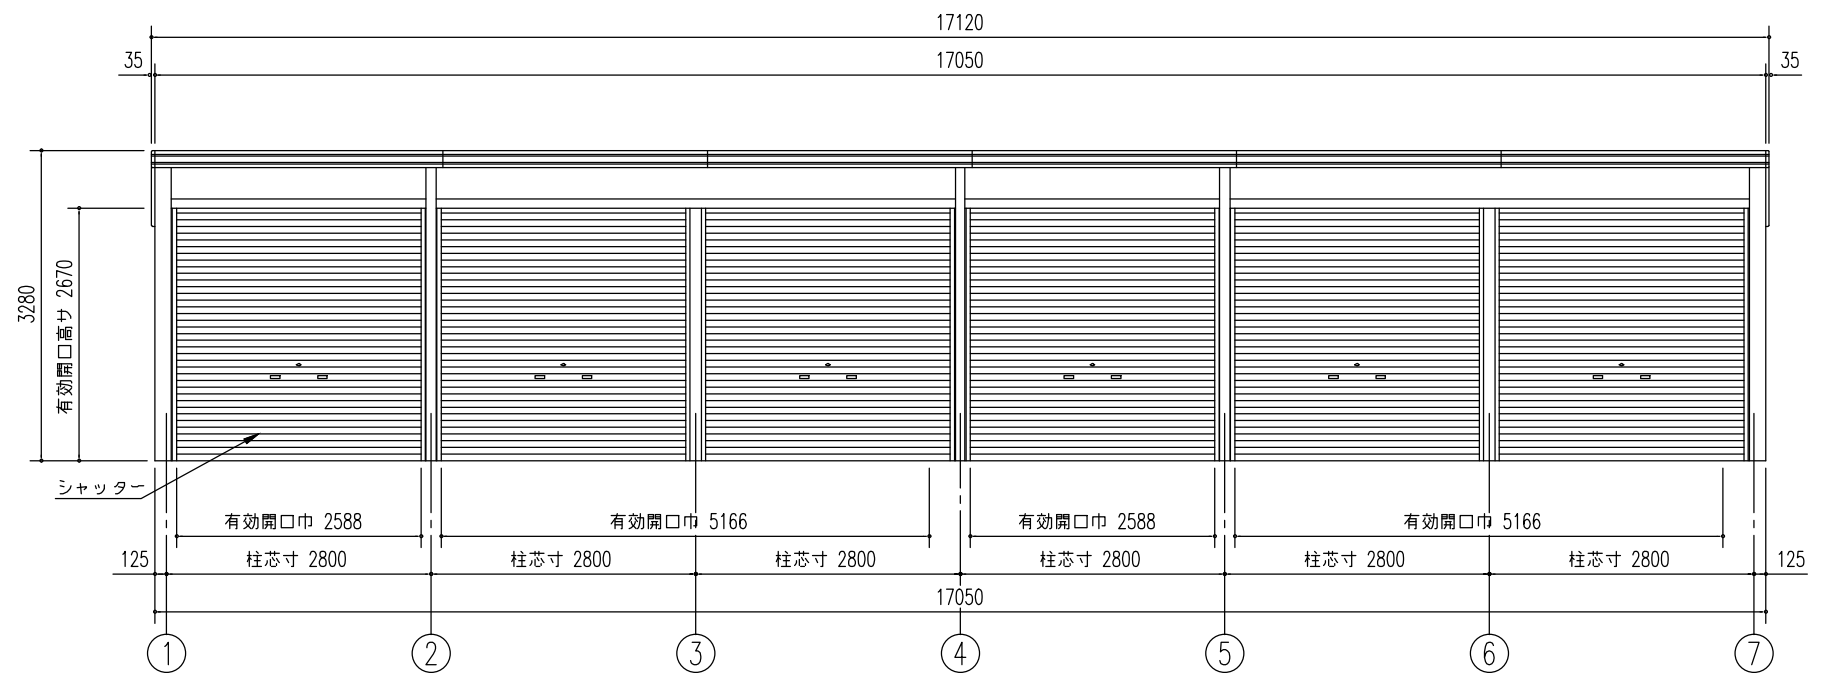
17120

35 17050 35

3280

有効開口高サ 2670

シャッター

有効開口巾 2588 有効開口巾 5166 有効開口巾 2588 有効開口巾 5166

125 柱芯寸 2800 柱芯寸 2800 柱芯寸 2800 柱芯寸 2800 柱芯寸 2800 柱芯寸 2800 125

17050

1 2 3 4 5 6 7